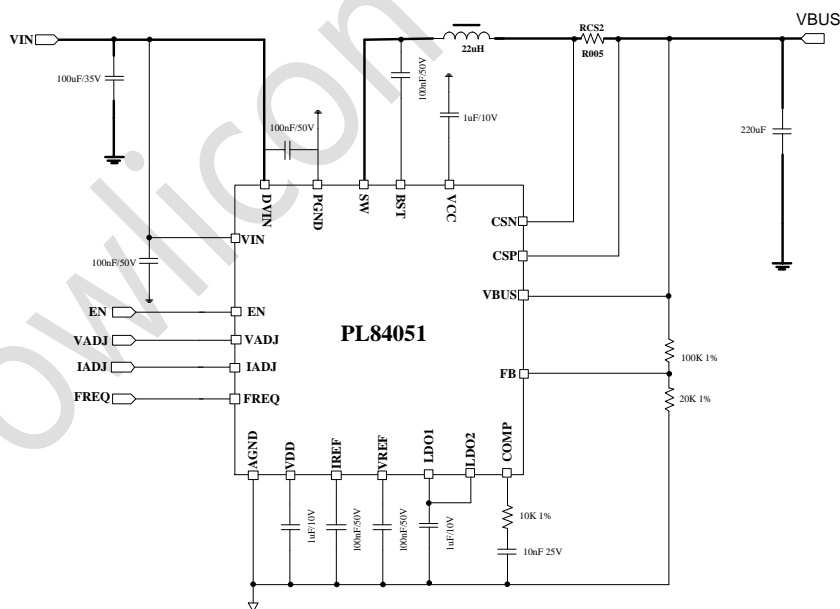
VIN
100uF/35V
100nF/50V
22uH
RCS2
R005
VBUS
100nF/50V
1uF/10V
220uF
DVIN
PGND
SW
BST
VCC
CSN
VIN
CSP
100nF/50V
VBUS
EN
EN
VADJ
VADJ
PL84051
IADJ
IADJ
100K 1%
FB
FREQ
FREQ
20K 1%
AGND
VDD
IREF
VREF
LDO1
LDO2
COMP
10K 1%
1uF/10V
100nF/50V
100nF/50V
1uF/10V
10nF 25V